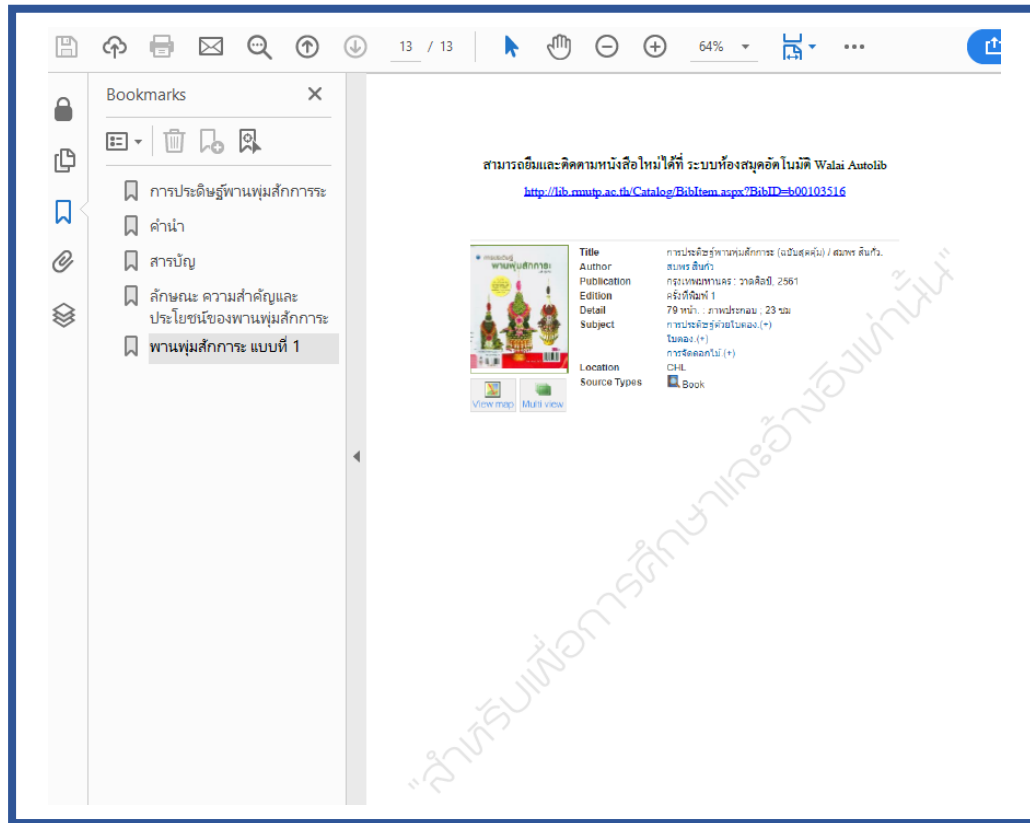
13 / 13 64%

Bookmarks

การประดิษฐ์พานพุ่มสักการะ
คำนำ
สารบัญ
ลักษณะ ความสำคัญและประโยชน์ของพานพุ่มสักการะ
พานพุ่มสักการะ แบบที่ 1

สามารถยืมและติดตามหนังสือใหม่ได้ที่ ระบบห้องสมุดอัตโนมัติ Walai Autolib

http://lib.rmutp.ac.th/Catalog/BibItem.aspx?BibID=b00103516

| | |
|---|---|
| Title | การประดิษฐ์พานพุ่มสักการะ (ฉบับสุดคุ้ม) / สมพร สันกัว. |
| Author | สมพร สันกัว |
| Publication | กรุงเทพมหานคร : วาดศิลป์, 2561 |
| Edition | ครั้งที่พิมพ์ 1 |
| Detail | 79 หน้า. : ภาพประกอบ ; 23 ซม |
| Subject | การประดิษฐ์ด้วยใบตอง.(+) ใบตอง.(+) การจัดดอกไม้ (+) |
| Location | CHL |
| Source Types | Book |

View map Multi view

"สำหรับเพื่อการศึกษาและอ้างอิงเท่านั้น"